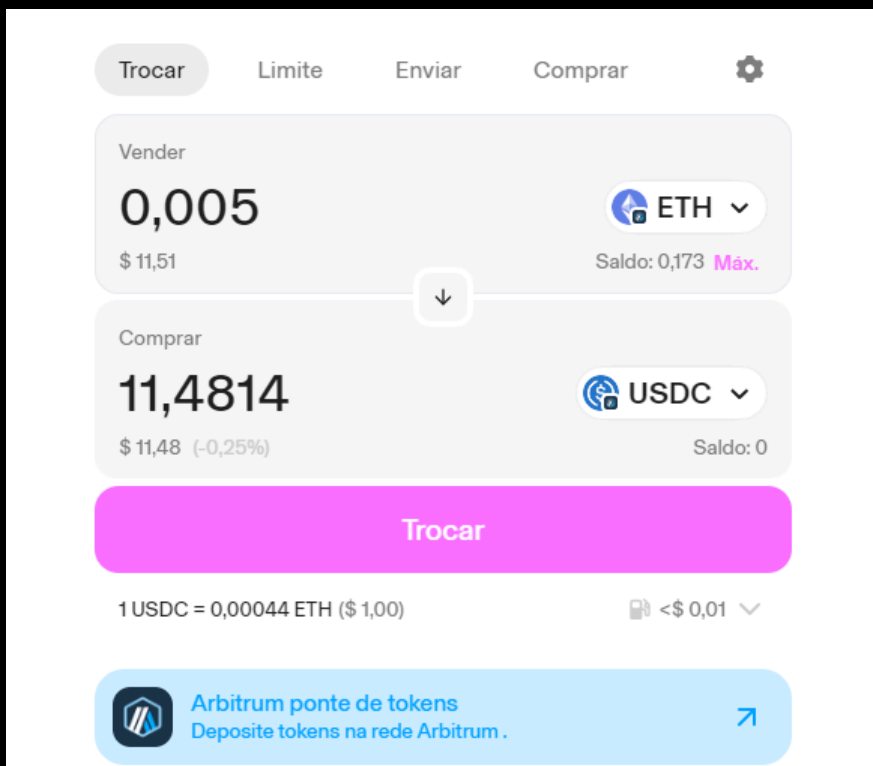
Trocar Limite Enviar Comprar

Vender

0,005

ETH

$ 11,51

Saldo: 0,173 Máx.

Comprar

11,4814

USDC

$ 11,48 (-0,25%)

Saldo: 0

Trocar

1 USDC = 0,00044 ETH ($ 1,00)

<$ 0,01

Arbitrum ponte de tokens
Deposite tokens na rede Arbitrum .